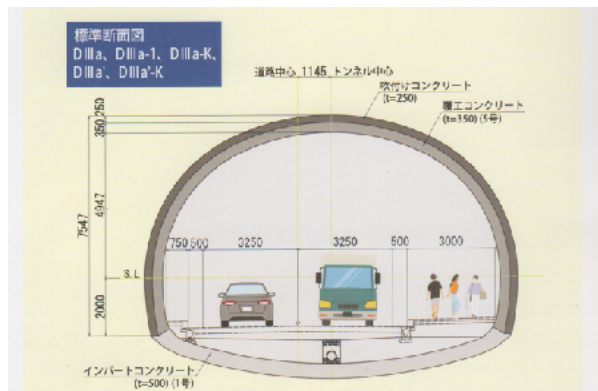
標準断面図
DⅡa、DⅡa-1、DⅡa-K、
DⅡa'、DⅡa'-K

道路中心 1145 トンネル中心

吹付けコンクリート
(t=250)

覆工コンクリート
(t=350) (5号)

350 250

4947

7547

2000

750 500

3250

3250

500

3000

S.L

インバートコンクリート
(t=500) (1号)